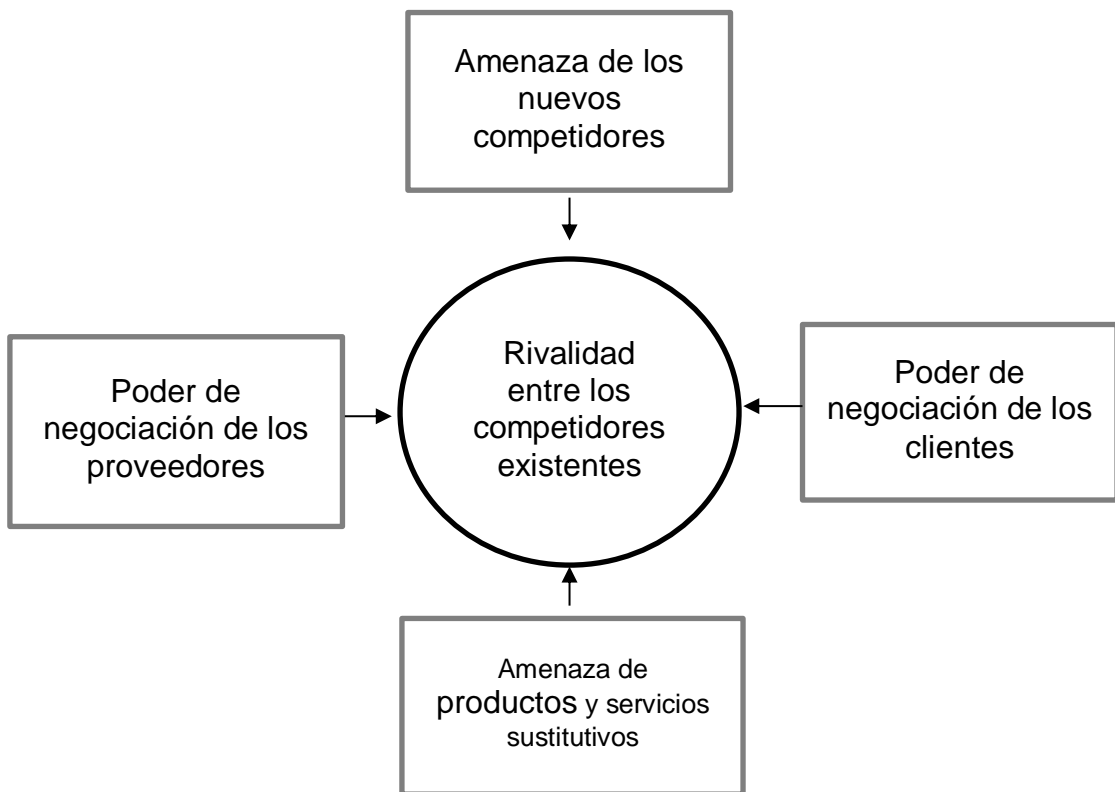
Amenaza de los nuevos competidores

Poder de negociación de los proveedores

Rivalidad entre los competidores existentes

Poder de negociación de los clientes

Amenaza de productos y servicios sustitutivos